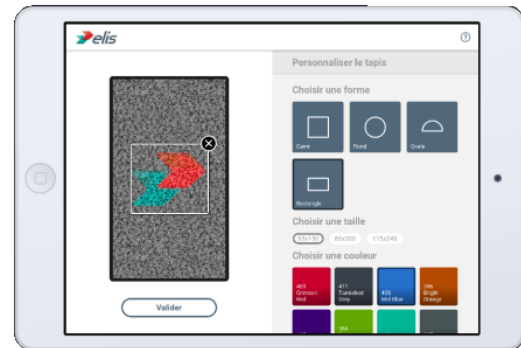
elis

Personnaliser le tapis

Choisir une forme

Carré

Rond

Ovale

Rectangle

Choisir une taille

85x150

85x200

115x240

Choisir une couleur

409 Crimson Red

411 Tarnished Grey

420 Mid Blue

396 Bright Orange

Valider